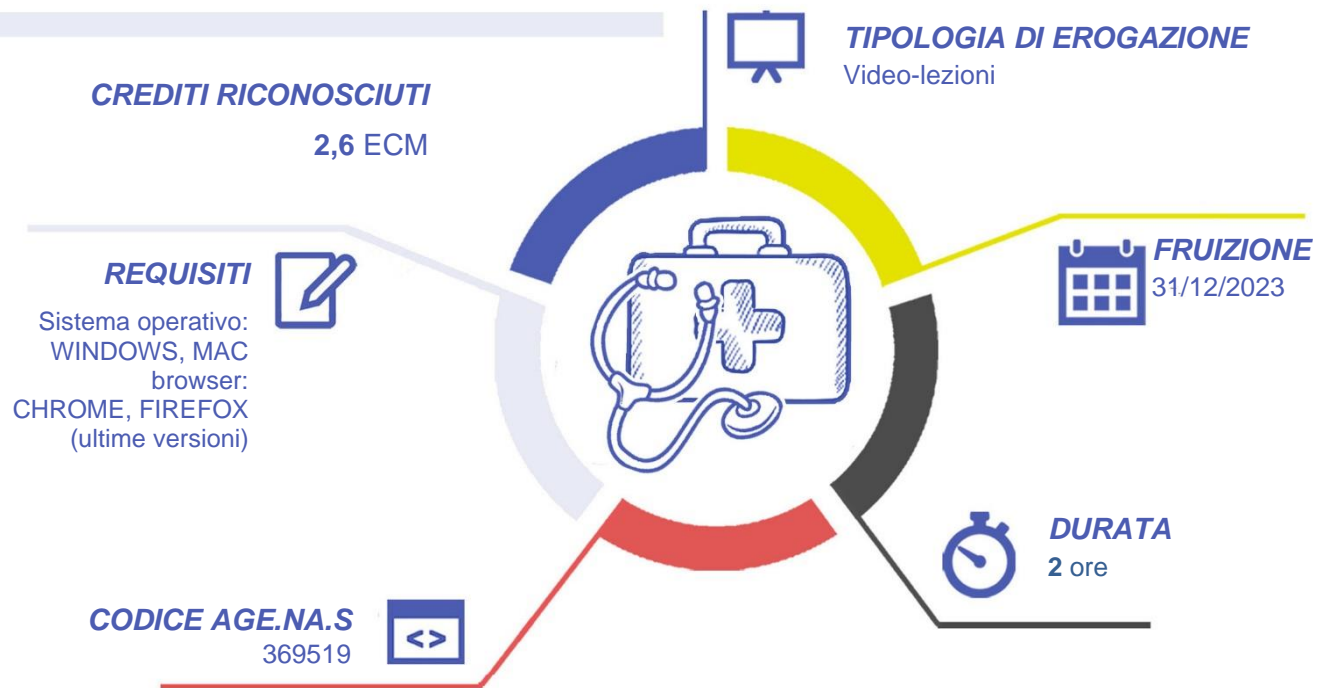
TIPOLOGIA DI EROGAZIONE
Video-lezioni

CREDITI RICONOSCIUTI
2,6 ECM

REQUISITI
Sistema operativo: WINDOWS, MAC
browser: CHROME, FIREFOX
(ultime versioni)

FRUIZIONE
31/12/2023

DURATA
2 ore

CODICE AGE.NA.S
369519

<>